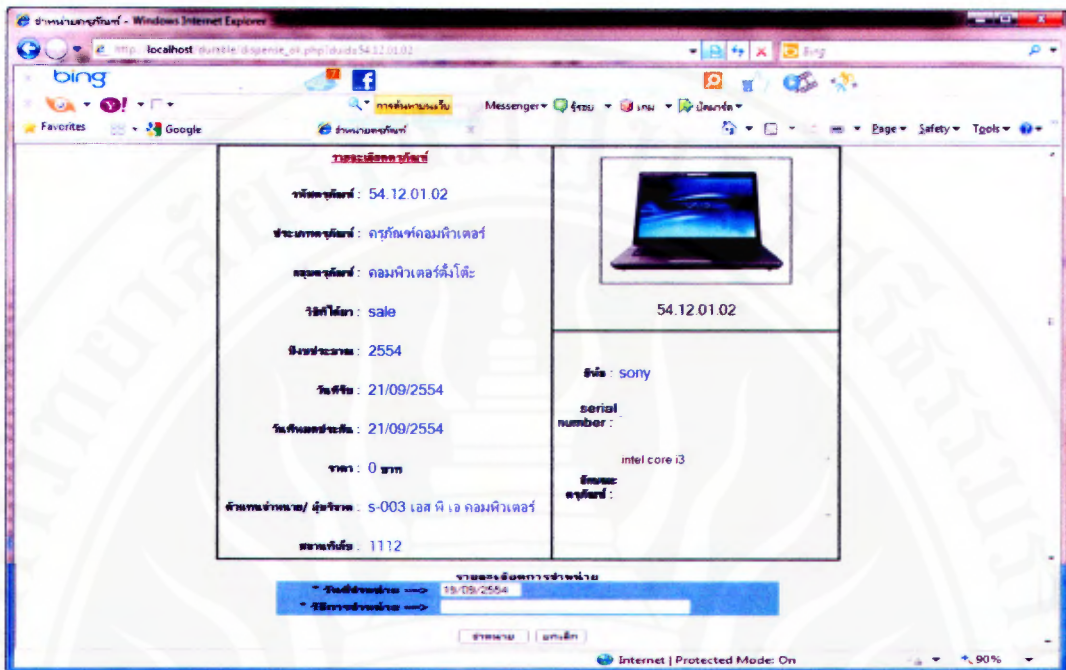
จำหน่ายครุภัณฑ์ - Windows Internet Explorer

http://localhost/durable/dispense_ok.php?duid=54.12.01.02

bing

Messenger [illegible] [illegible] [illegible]

Favorites Google จำหน่ายครุภัณฑ์

Page Safety Tools

รายละเอียดครุภัณฑ์

รหัสครุภัณฑ์ : 54.12.01.02

ประเภทครุภัณฑ์ : ครุภัณฑ์คอมพิวเตอร์

กลุ่มครุภัณฑ์ : คอมพิวเตอร์ตั้งโต๊ะ

วิธีที่ได้มา : sale

ปีงบประมาณ : 2554

วันที่รับ : 21/09/2554

วันที่หมดประกัน : 21/09/2554

ราคา : 0 บาท

ตัวแทนจำหน่าย/ ผู้บริจาค : s-003 เอส พี เอ คอมพิวเตอร์

สถานที่ตั้ง : 1112

54.12.01.02

ยี่ห้อ : sony

serial number :

intel core i3

ลักษณะครุภัณฑ์ :

รายละเอียดการจำหน่าย

* วันที่จำหน่าย ---> 19/09/2554

* วิธีการจำหน่าย --->

จำหน่าย ยกเลิก

Internet | Protected Mode: On

90%